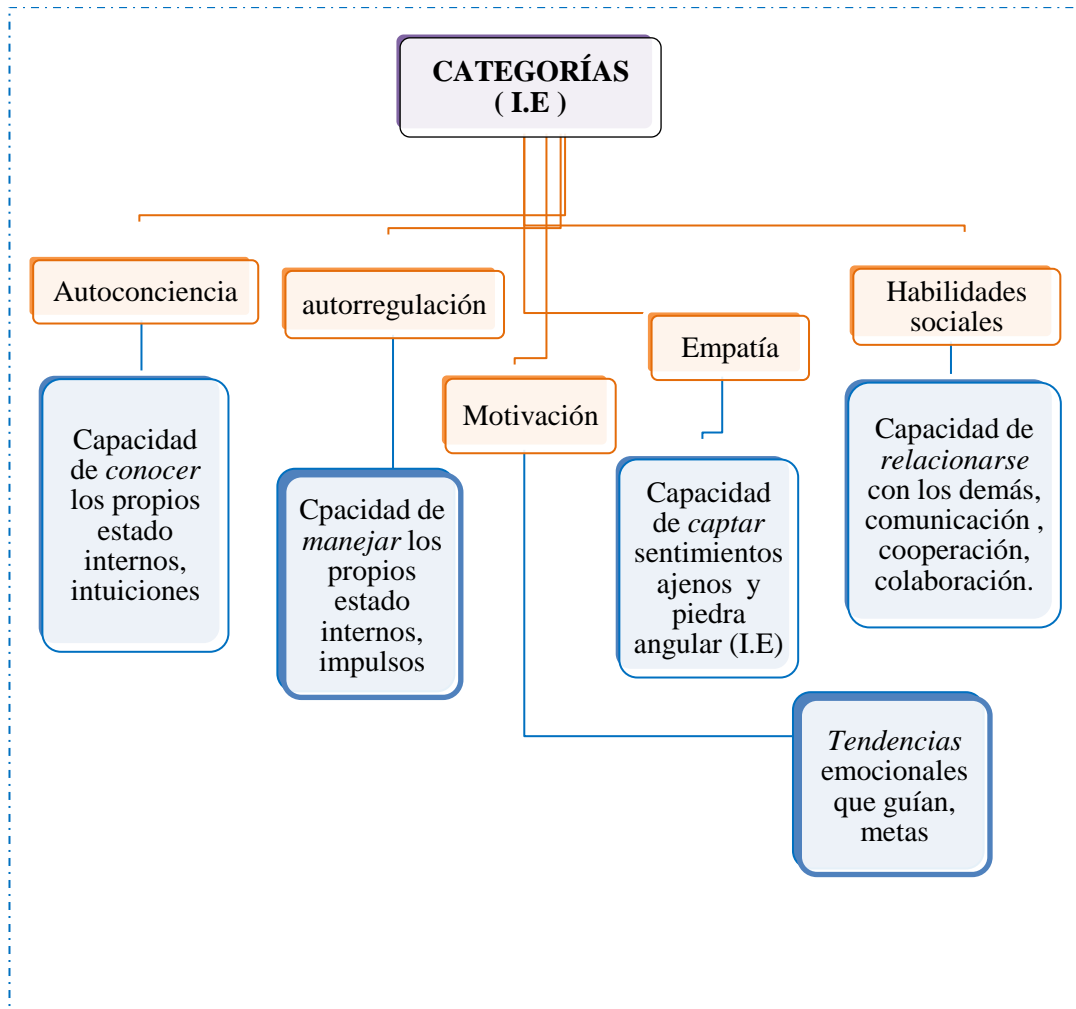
CATEGORÍAS ( I.E )

Autoconciencia

Capacidad de conocer los propios estado internos, intuiciones

autorregulación

Cpacidad de manejar los propios estado internos, impulsos

Motivación

Tendencias emocionales que guían, metas

Empatía

Capacidad de captar sentimientos ajenos y piedra angular (I.E)

Habilidades sociales

Capacidad de relacionarse con los demás, comunicación , cooperación, colaboración.